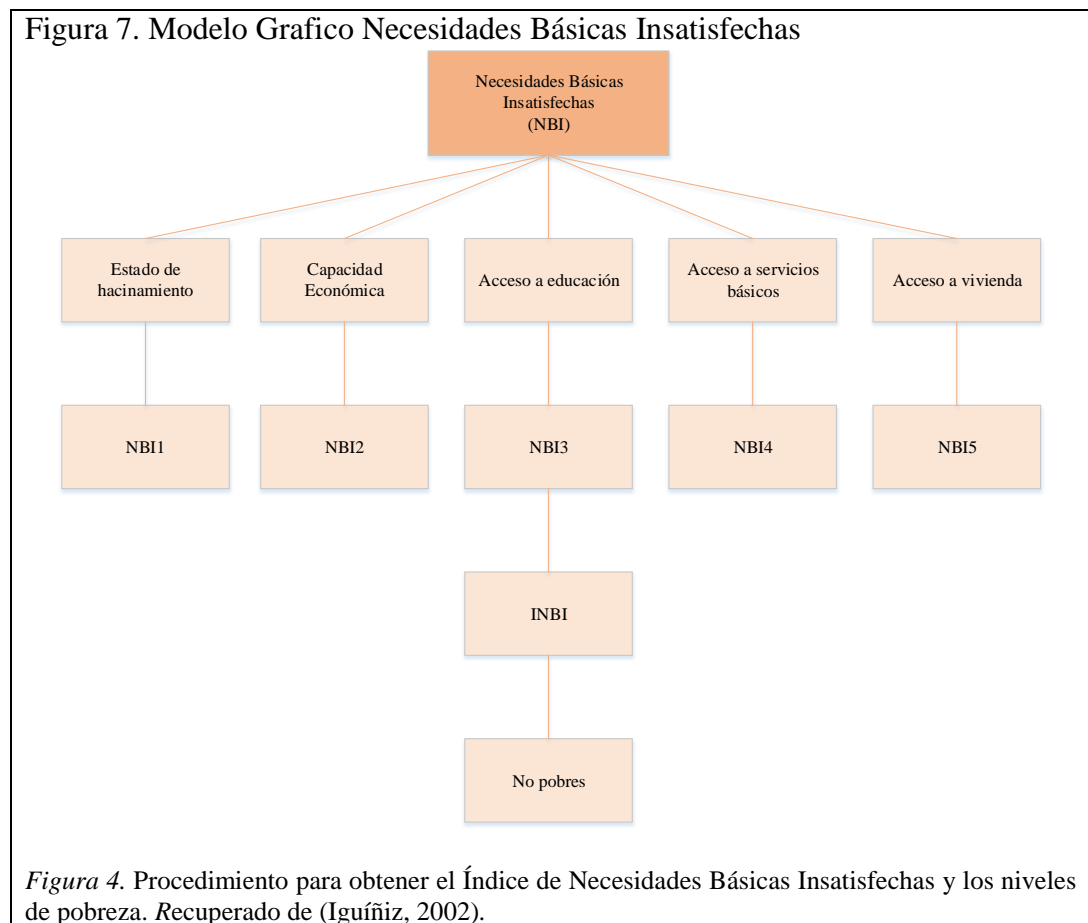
Figura 7. Modelo Grafico Necesidades Básicas Insatisfechas

Necesidades Básicas Insatisfechas (NBI)

Estado de hacinamiento

Capacidad Económica

Acceso a educación

Acceso a servicios básicos

Acceso a vivienda

NBI1

NBI2

NBI3

NBI4

NBI5

INBI

No pobres

*Figura 4.* Procedimiento para obtener el Índice de Necesidades Básicas Insatisfechas y los niveles de pobreza. *R*ecuperado de (Iguíñiz, 2002).